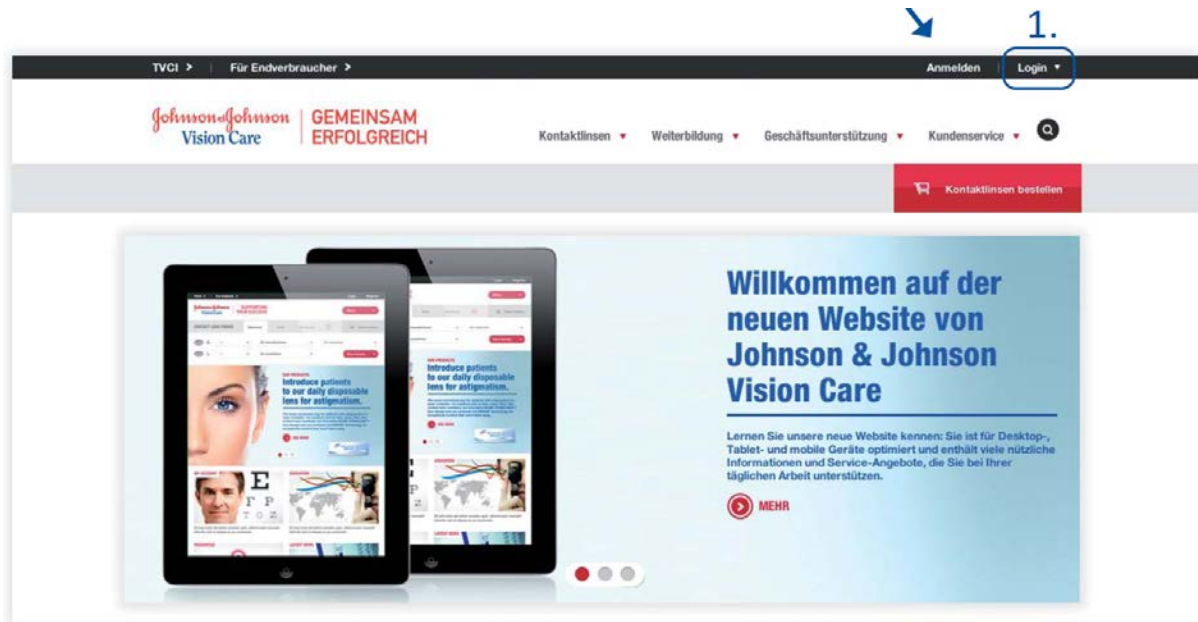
1.

TVCI > Für Endverbraucher >

Anmelden Login ▾

Johnson & Johnson Vision Care | GEMEINSAM ERFOLGREICH

Kontaktlinsen ▾ Weiterbildung ▾ Geschäftsunterstützung ▾ Kundenservice ▾

Kontaktlinsen bestellen

Introduce patients to our daily disposable lens for astigmatism.

Introduce patients to our daily disposable lens for astigmatism.

Willkommen auf der neuen Website von Johnson & Johnson Vision Care

Lernen Sie unsere neue Website kennen: Sie ist für Desktop-, Tablet- und mobile Geräte optimiert und enthält viele nützliche Informationen und Service-Angebote, die Sie bei Ihrer täglichen Arbeit unterstützen.

MEHR